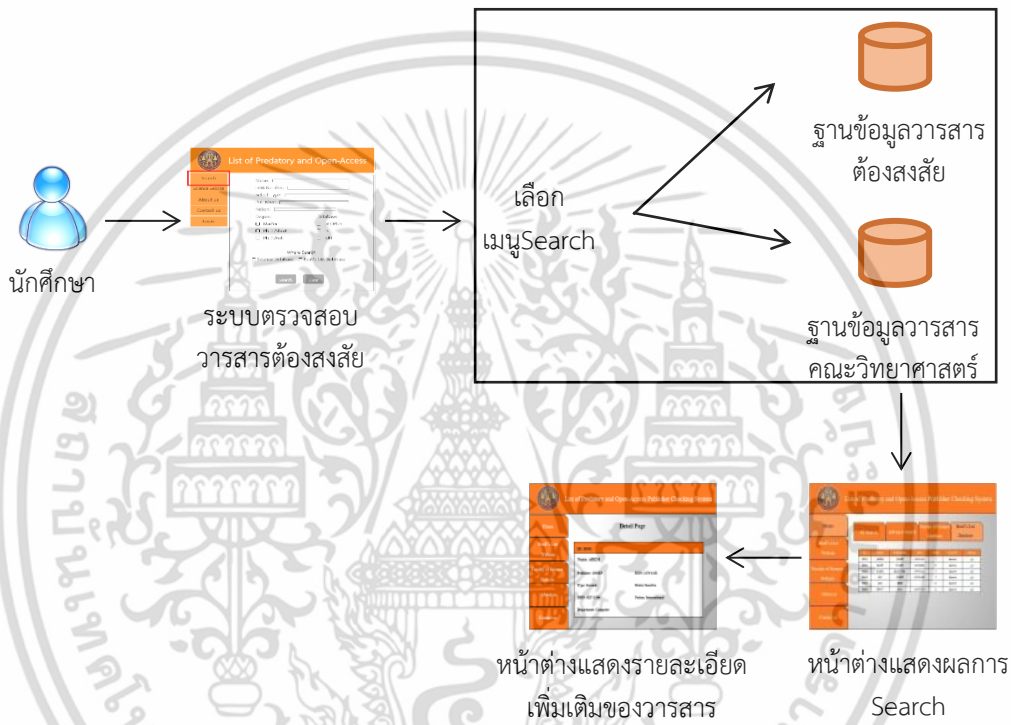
นักศึกษา

List of Predatory and Open-Access

Search

About us

Contact us

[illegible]

ระบบตรวจสอบวารสารต้องสงสัย

เลือกเมนูSearch

ฐานข้อมูลวารสารต้องสงสัย

ฐานข้อมูลวารสารคณะวิทยาศาสตร์

List of Predatory and Open-Access Publisher Checking System

Detail Page

List of Predatory and Open-Access Publisher Checking System

หน้าต่างแสดงรายละเอียดเพิ่มเติมของวารสาร

หน้าต่างแสดงผลการ Search